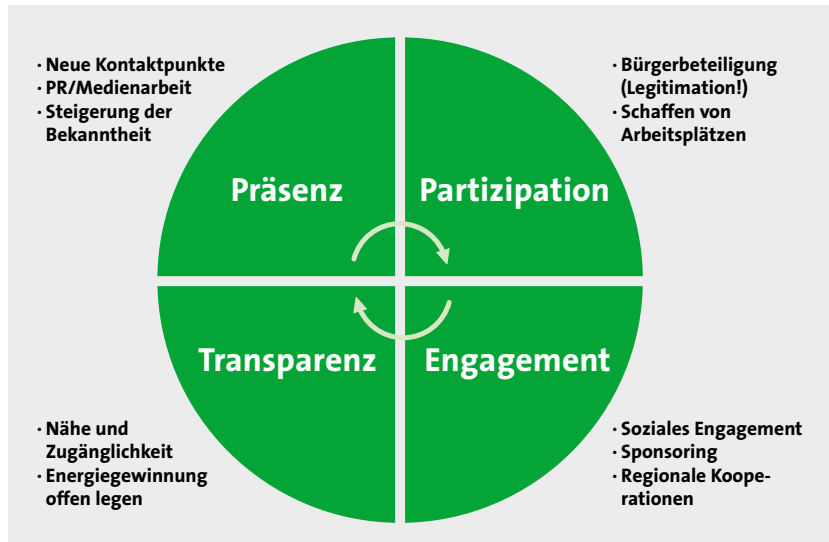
· Neue Kontaktpunkte
· PR/Medienarbeit
· Steigerung der Bekanntheit

· Bürgerbeteiligung (Legitimation!)
· Schaffen von Arbeitsplätzen

Präsenz

Partizipation

Transparenz

Engagement

· Nähe und Zugänglichkeit
· Energiegewinnung offen legen

· Soziales Engagement
· Sponsoring
· Regionale Kooperationen